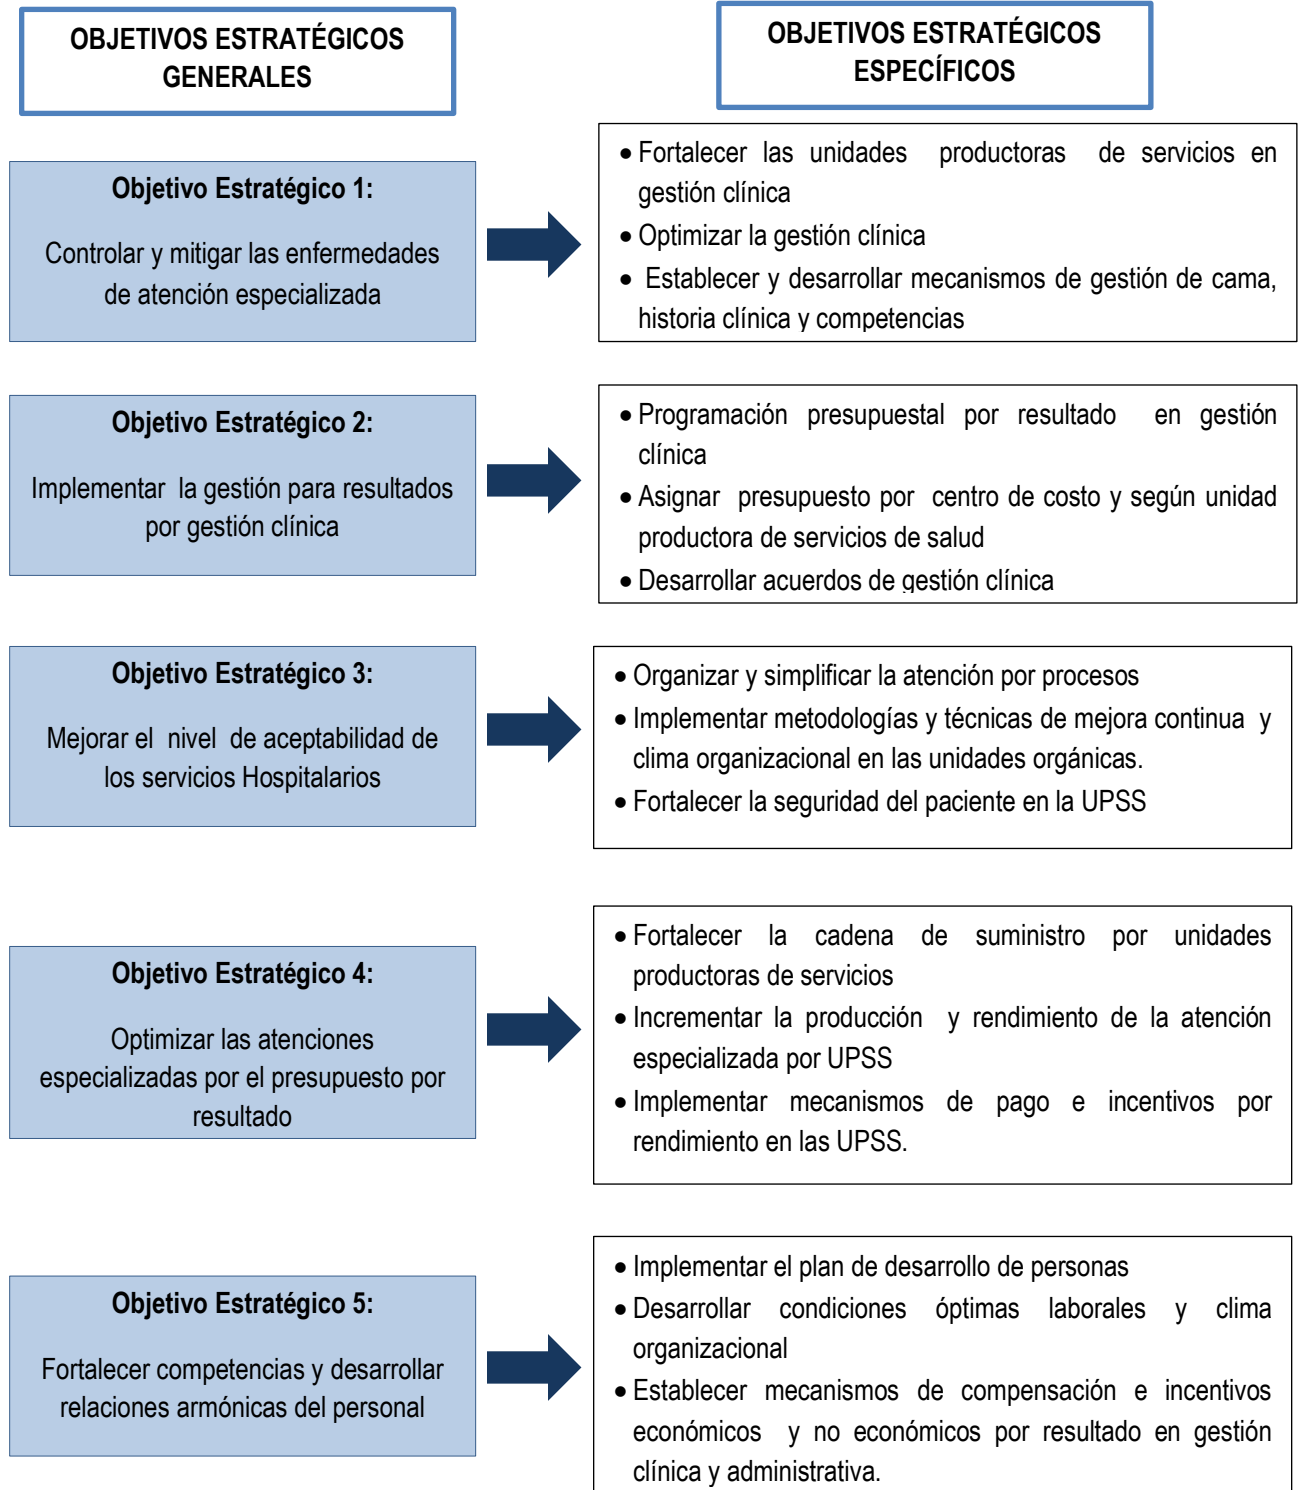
OBJETIVOS ESTRATÉGICOS GENERALES

OBJETIVOS ESTRATÉGICOS ESPECÍFICOS

Objetivo Estratégico 1:

Controlar y mitigar las enfermedades de atención especializada

- Fortalecer las unidades productoras de servicios en gestión clínica
- Optimizar la gestión clínica
- Establecer y desarrollar mecanismos de gestión de cama, historia clínica y competencias

Objetivo Estratégico 2:

Implementar la gestión para resultados por gestión clínica

- Programación presupuestal por resultado en gestión clínica
- Asignar presupuesto por centro de costo y según unidad productora de servicios de salud
- Desarrollar acuerdos de gestión clínica

Objetivo Estratégico 3:

Mejorar el nivel de aceptabilidad de los servicios Hospitalarios

- Organizar y simplificar la atención por procesos
- Implementar metodologías y técnicas de mejora continua y clima organizacional en las unidades orgánicas.
- Fortalecer la seguridad del paciente en la UPSS

Objetivo Estratégico 4:

Optimizar las atenciones especializadas por el presupuesto por resultado

- Fortalecer la cadena de suministro por unidades productoras de servicios
- Incrementar la producción y rendimiento de la atención especializada por UPSS
- Implementar mecanismos de pago e incentivos por rendimiento en las UPSS.

Objetivo Estratégico 5:

Fortalecer competencias y desarrollar relaciones armónicas del personal

- Implementar el plan de desarrollo de personas
- Desarrollar condiciones óptimas laborales y clima organizacional
- Establecer mecanismos de compensación e incentivos económicos y no económicos por resultado en gestión clínica y administrativa.